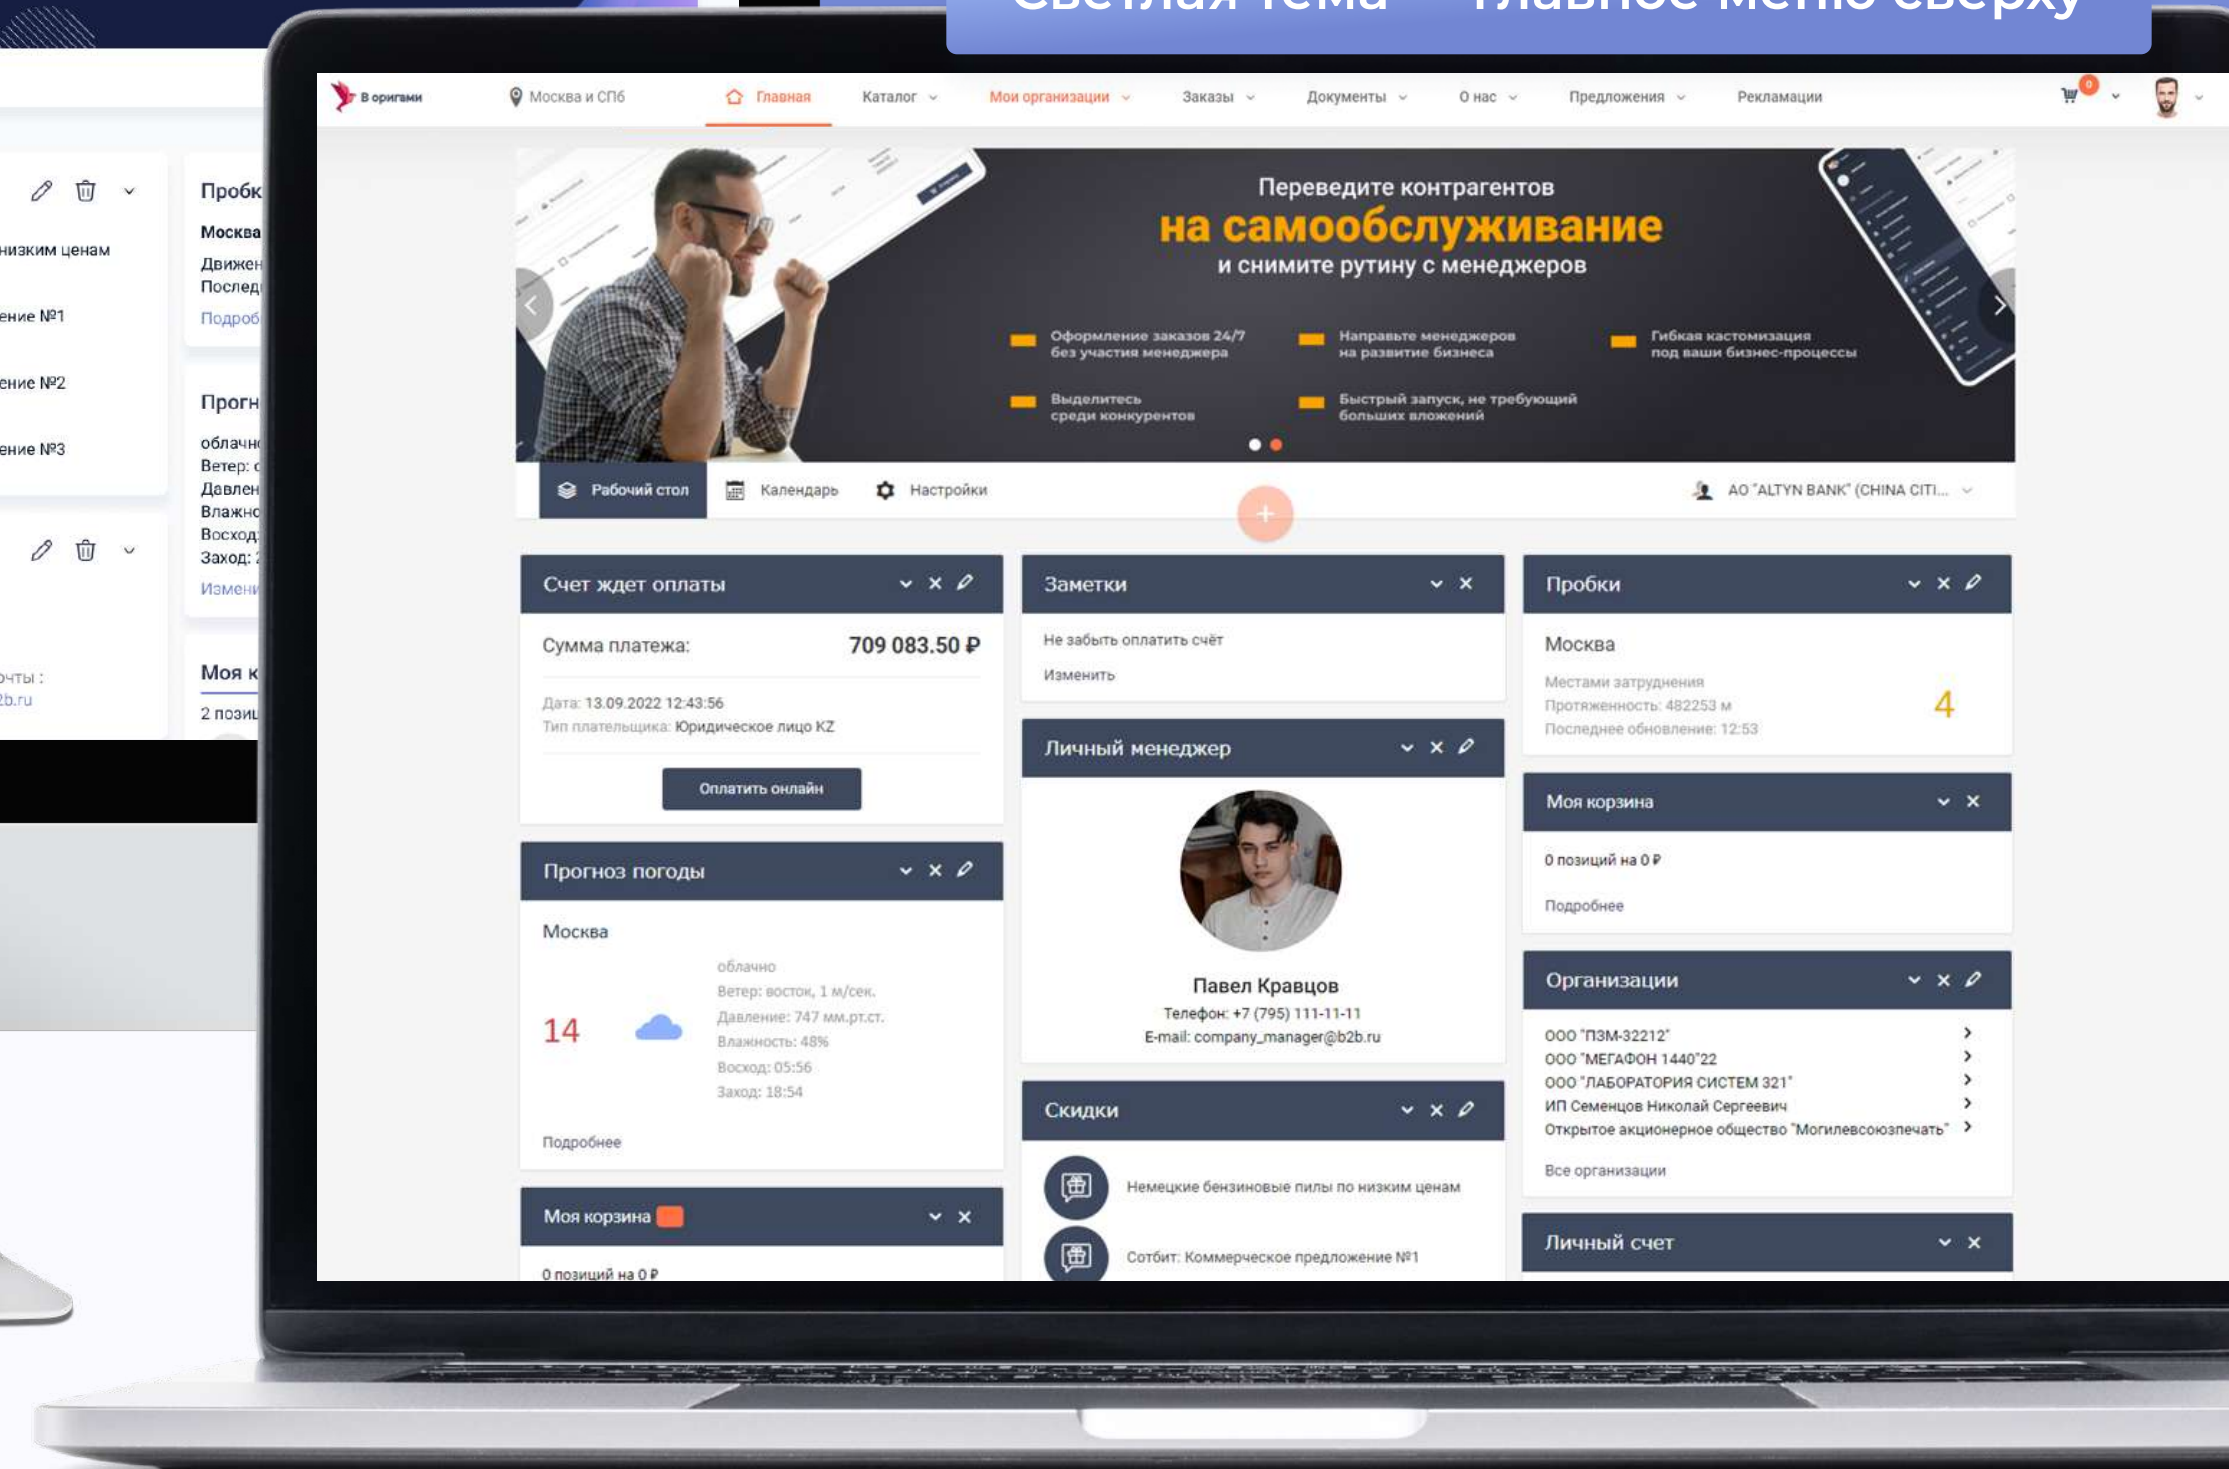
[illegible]

низким ценам

ение №1

ение №2

ение №3

очты :
2b.ru

Пробк
Москва
Движен
Послед
Подроб

Прогн
облачн
Ветер:
Давлен
Влажно
Восход
Заход:
Измени

Моя к
2 позиц

В оригами
Москва и СПб
Главная
Каталог
Мои организации
Заказы
Документы
О нас
Предложения
Рекламации
0

Переведите контрагентов
на самообслуживание
и снимите рутину с менеджеров

Оформление заказов 24/7 без участия менеджера
Направьте менеджеров на развитие бизнеса
Гибкая кастомизация под ваши бизнес-процессы
Выделитесь среди конкурентов
Быстрый запуск, не требующий больших вложений

Рабочий стол
Календарь
Настройки
АО "ALTYN BANK" (CHINA CITI...

Счет ждет оплаты
Сумма платежа: 709 083.50 ₽
Дата: 13.09.2022 12:43:56
Тип плательщика: Юридическое лицо KZ
Оплатить онлайн

Заметки
Не забыть оплатить счёт
Изменить

Пробки
Москва
Местами затруднения
Протяженность: 482253 м
Последнее обновление: 12:53
4

Личный менеджер
Павел Кравцов
Телефон: +7 (795) 111-11-11
E-mail: company_manager@b2b.ru

Моя корзина
0 позиций на 0 ₽
Подробнее

Прогноз погоды
Москва
14
облачно
Ветер: восток, 1 м/сек.
Давление: 747 мм.рт.ст.
Влажность: 48%
Восход: 05:56
Заход: 18:54
Подробнее

Организации
ООО "ПЗМ-32212"
ООО "МЕГАФОН 1440"22
ООО "ЛАБОРАТОРИЯ СИСТЕМ 321"
ИП Семенцов Николай Сергеевич
Открытое акционерное общество "Могилевсоюзпечать"
Все организации

Скидки
Немецкие бензиновые пилы по низким ценам
Сотбит: Коммерческое предложение №1

Моя корзина
0 позиций на 0 ₽

Личный счет